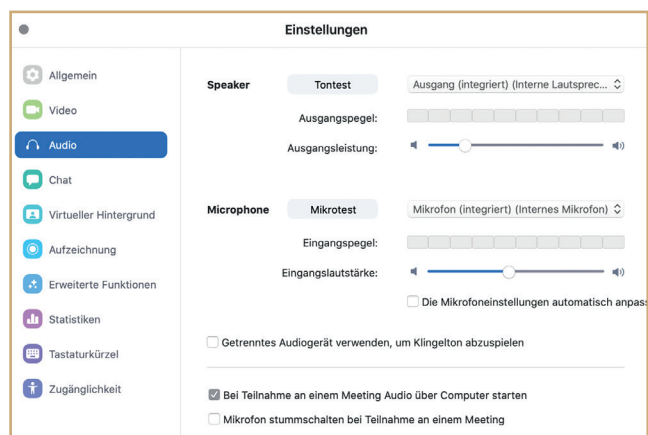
Einstellungen

Allgemein
Video
Audio
Chat
Virtueller Hintergrund
Aufzeichnung
Erweiterte Funktionen
Statistiken
Tastaturkürzel
Zugänglichkeit

Speaker Tontest Ausgang (integriert) (Interne Lautsprec...

Ausgangspegel:

Ausgangsleistung:

Microphone Mikrotest Mikrofon (integriert) (Internes Mikrofon)

Eingangspegel:

Eingangslautstärke:

Die Mikrofoneinstellungen automatisch anpass

Getrenntes Audiogerät verwenden, um Klingelton abzuspielen

Bei Teilnahme an einem Meeting Audio über Computer starten

Mikrofon stummschalten bei Teilnahme an einem Meeting